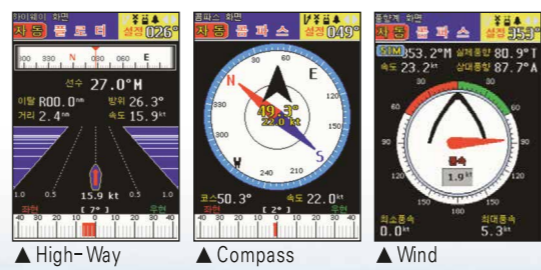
하이웨이 화면
자 동 플로터
중심
설정 026°
300 330 N 030 060
선수 27.0°M
이탈 R00.0nm
방위 26.3°
거리 2.4nm
속도 15.9kt
1.0 0.5 0.5 1.0
15.9 kt
좌현 우현
[ 2° ]
40 30 20 10 0 10 20 30 40

▲ High-Way

콤파스 화면
자 동 콤파스
중심
설정 049°
N
E
W
S
30
60
120
150
210
240
300
330
49.3°
22.0kt
코스 50.3°
속도 22.0kt
좌현 우현
[ 2° ]
40 30 20 10 0 10 20 30 40

▲ Compass

풍향계 화면
자 동 콤파스
중심
설정 353°
SIM 353.2°M 실제풍향 80.9°T
속도 23.2kt 상대풍향 87.7°A
풍속
1.9kt
100
최소풍속 0.0kt
최대풍속 5.3kt

▲ Wind